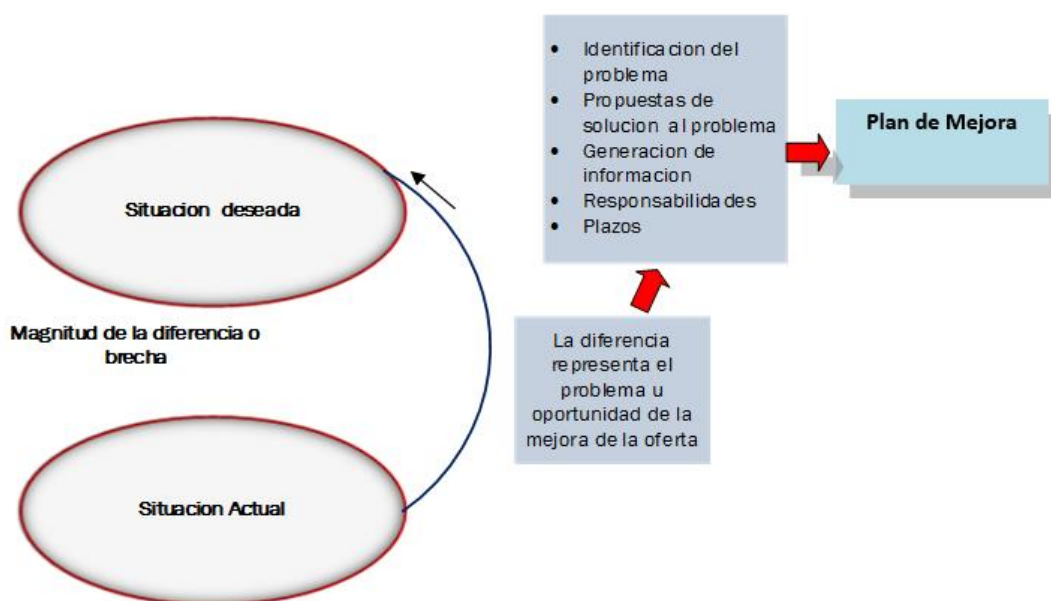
- Identificacion del problema
- Propuestas de solucion al problema
- Generacion de informacion
- Responsabilidades
- Plazos

Plan de Mejora

Situacion deseada

Magnitud de la diferencia o brecha

La diferencia representa el problema u oportunidad de la mejora de la oferta

Situacion Actual